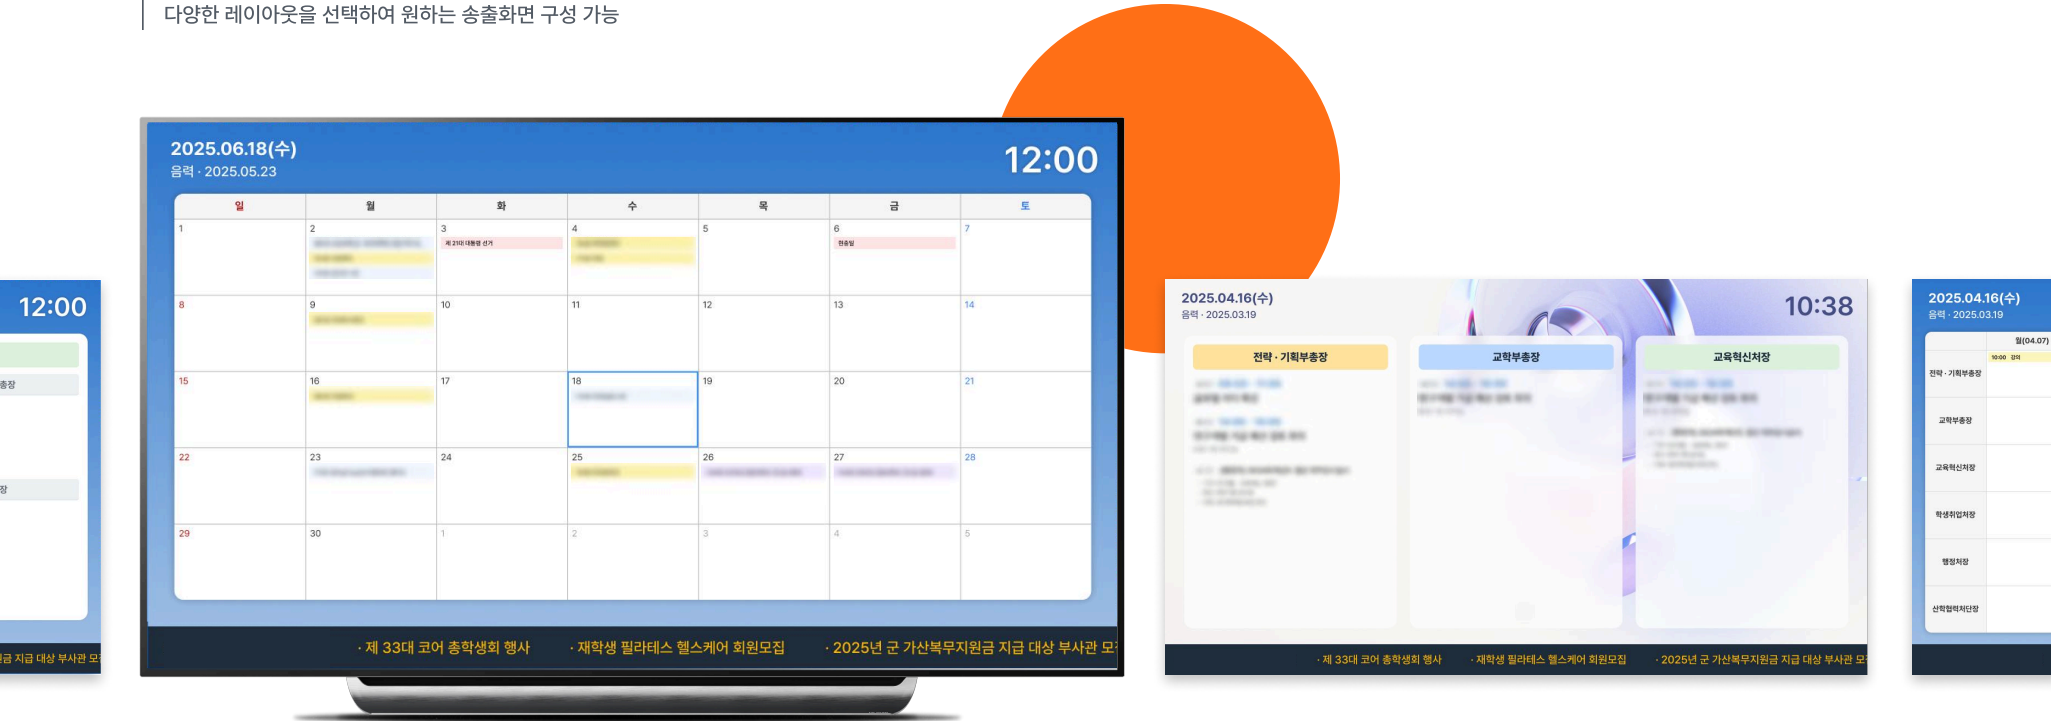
다양한 레이아웃을 선택하여 원하는 송출화면 구성 가능

12:00

총장

장

급 지급 대상 부사관 모

2025.06.18(수)
음력 · 2025.05.23

12:00

| 일 | 월 | 화 | 수 | 목 | 금 | 토 |
|---|---|---|---|---|---|---|
| 1 | 2 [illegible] | 3 제 21대 대통령 선거 | 4 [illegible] | 5 | 6 현충일 | 7 |
| 8 | 9 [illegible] | 10 | 11 | 12 | 13 | 14 |
| 15 | 16 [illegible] | 17 | 18 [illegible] | 19 | 20 | 21 |
| 22 | 23 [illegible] | 24 | 25 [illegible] | 26 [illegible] | 27 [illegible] | 28 |
| 29 | 30 | 1 | 2 | 3 | 4 | 5 |

· 제 33대 코어 총학생회 행사 · 재학생 필라테스 헬스케어 회원모집 · 2025년 군 가산복무지원금 지급 대상 부사관 모

2025.04.16(수)
음력 · 2025.03.19

10:38

전략 · 기획부총장
교학부총장
교육혁신처장
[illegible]

· 제 33대 코어 총학생회 행사 · 재학생 필라테스 헬스케어 회원모집 · 2025년 군 가산복무지원금 지급 대상 부사관 모

2025.04.16(수)
음력 · 2025.03.19

월(04.07)
10:00 강의
전략 · 기획부총장
교학부총장
교육혁신처장
학생취업처장
행정처장
산학협력처단장